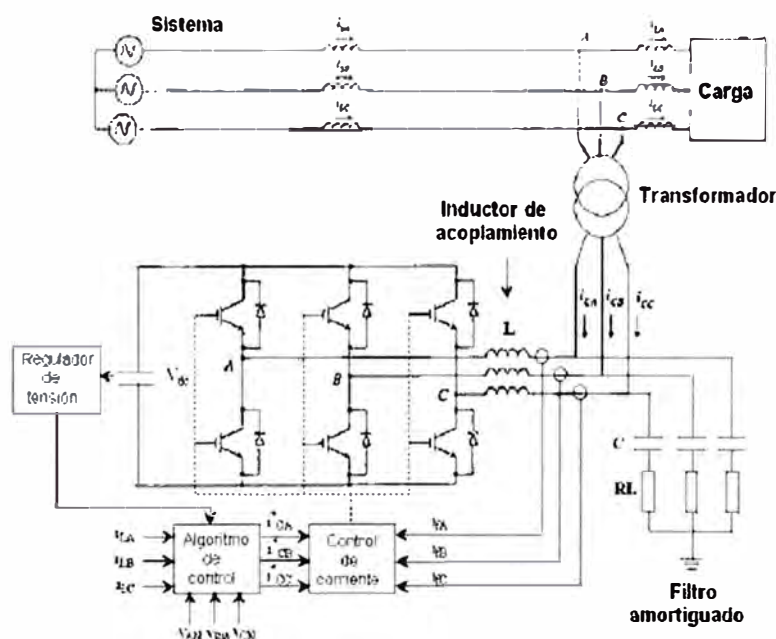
Sistema

$i_{sa}$

$i_{sb}$

$i_{sc}$

A

B

C

$i_{La}$

$i_{Lb}$

$i_{Lc}$

Carga

Transformador

Inductor de acoplamiento

$i_{ca}$ $i_{cb}$ $i_{cc}$

L

Regulador de tensión

$V_{dc}$

A

B

C

C

RL

$i_{LA}$

$i_{LB}$

$i_{LC}$

Algoritmo de control

$i^*_{CA}$

$i^*_{CB}$

$i^*_{CC}$

Control de corriente

$i_{FA}$

$i_{FB}$

$i_{FC}$

$V_{AN}$ $V_{BN}$ $V_{CN}$

Filtro amortiguado